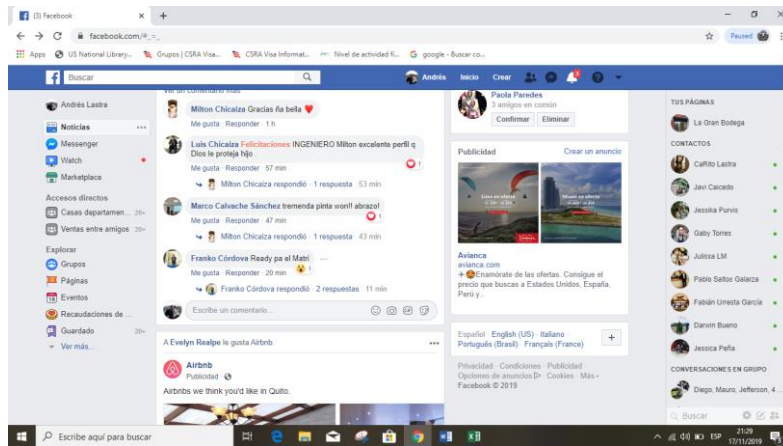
(3) Facebook × +

facebook.com/#_=_

Paused

Apps US National Library... Grupos | CSRA Visa... CSRA Visa Informat... Nivel de actividad fi... google - Buscar co...

Buscar

Andrés Inicio Crear 3

Andrés Lastra
Noticias ...
Messenger
Watch
Marketplace
Accesos directos
Casas departamen... 20+
Ventas entre amigos 20+
Explorar
Grupos
Páginas
Eventos
Recaudaciones de ...
Guardado 20+
Ver más...

Ver un comentario más

Milton Chicaiza Gracias ña bella
Me gusta · Responder · 1 h

Luis Chicaiza Felicitaciones INGENIERO Milton excelente perfil q Dios le proteja hijo.
Me gusta · Responder · 57 min 1
Milton Chicaiza respondió · 1 respuesta · 53 min

Marco Calvache Sánchez tremenda pinta won!! abrazo!
Me gusta · Responder · 47 min 1
Milton Chicaiza respondió · 1 respuesta · 43 min

Franko Córdova Ready pa el Matri
Me gusta · Responder · 20 min 1
Franko Córdova respondió · 2 respuestas · 11 min

Escribe un comentario...

A Evelyn Realpe le gusta Airbnb. ...

Airbnb
Publicidad ·
Airbnbs we think you'd like in Quito.

Paola Paredes
3 amigos en común
Confirmar Eliminar

Publicidad Crear un anuncio

Avianca
avianca.com
+Enamórate de las ofertas. Consigue el precio que buscas a Estados Unidos, España, Perú y...

Español · English (US) · Italiano
Português (Brasil) · Français (France)
+

Privacidad · Condiciones · Publicidad · Opciones de anuncios · Cookies · Más · Facebook © 2019

TUS PÁGINAS
La Gran Bodega
CONTACTOS
CaRito Lastra
Javi Caicedo
Jessika Purvis
Gaby Torres
Julissa LM
Pablo Saltos Galarza
Fabián Urresta García
Darwin Bueno
Jessica Peña
CONVERSACIONES EN GRUPO
Diego, Mauro, Jefferson, 4...
Buscar

Escribe aquí para buscar
ESP 21:29 17/11/2019